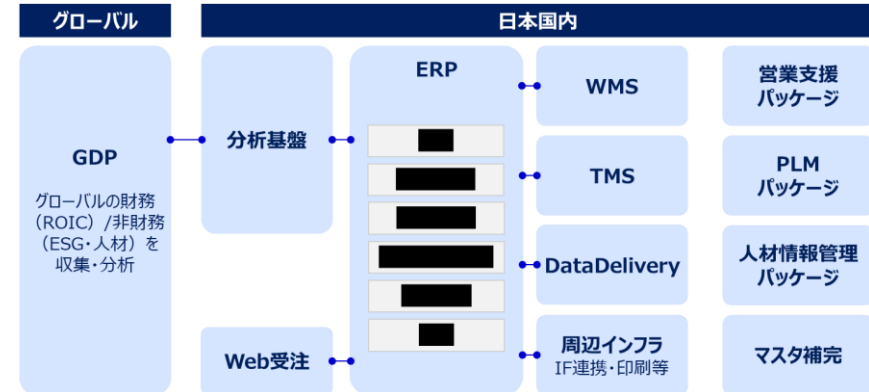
グローバル

日本国内

GDP

グローバルの財務（ROIC）/非財務（ESG・人材）を収集・分析

分析基盤

Web受注

ERP

WMS

TMS

DataDelivery

周辺インフラ
IF連携・印刷等

営業支援パッケージ

PLMパッケージ

人材情報管理パッケージ

マスタ補完